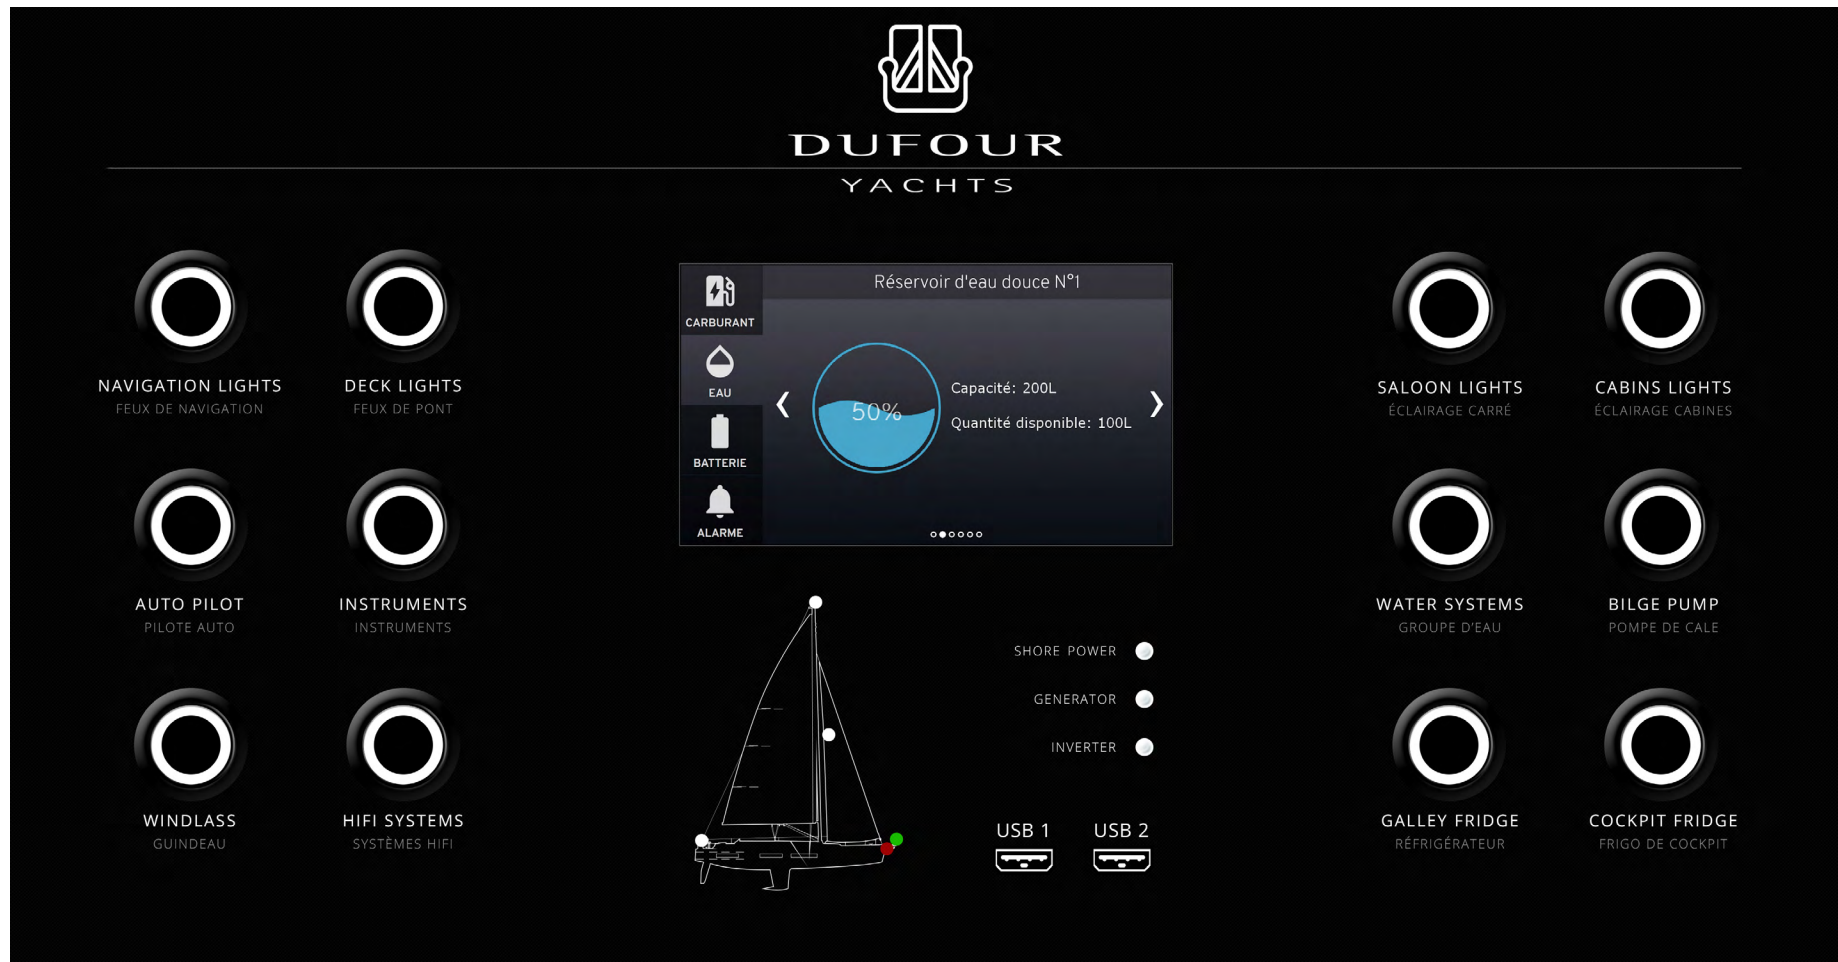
DUFOUR
YACHTS

NAVIGATION LIGHTS
FEUX DE NAVIGATION

DECK LIGHTS
FEUX DE PONT

AUTO PILOT
PILOTE AUTO

INSTRUMENTS
INSTRUMENTS

WINDLASS
GUINDEAU

HIFI SYSTEMS
SYSTÈMES HIFI

CARBURANT
EAU
BATTERIE
ALARME

Réservoir d'eau douce N°1

‹
50%
Capacité: 200L
Quantité disponible: 100L
›

SHORE POWER
GENERATOR
INVERTER

USB 1
USB 2

SALOON LIGHTS
ÉCLAIRAGE CARRÉ

CABINS LIGHTS
ÉCLAIRAGE CABINES

WATER SYSTEMS
GROUPE D'EAU

BILGE PUMP
POMPE DE CALE

GALLEY FRIDGE
RÉFRIGÉRATEUR

COCKPIT FRIDGE
FRIGO DE COCKPIT